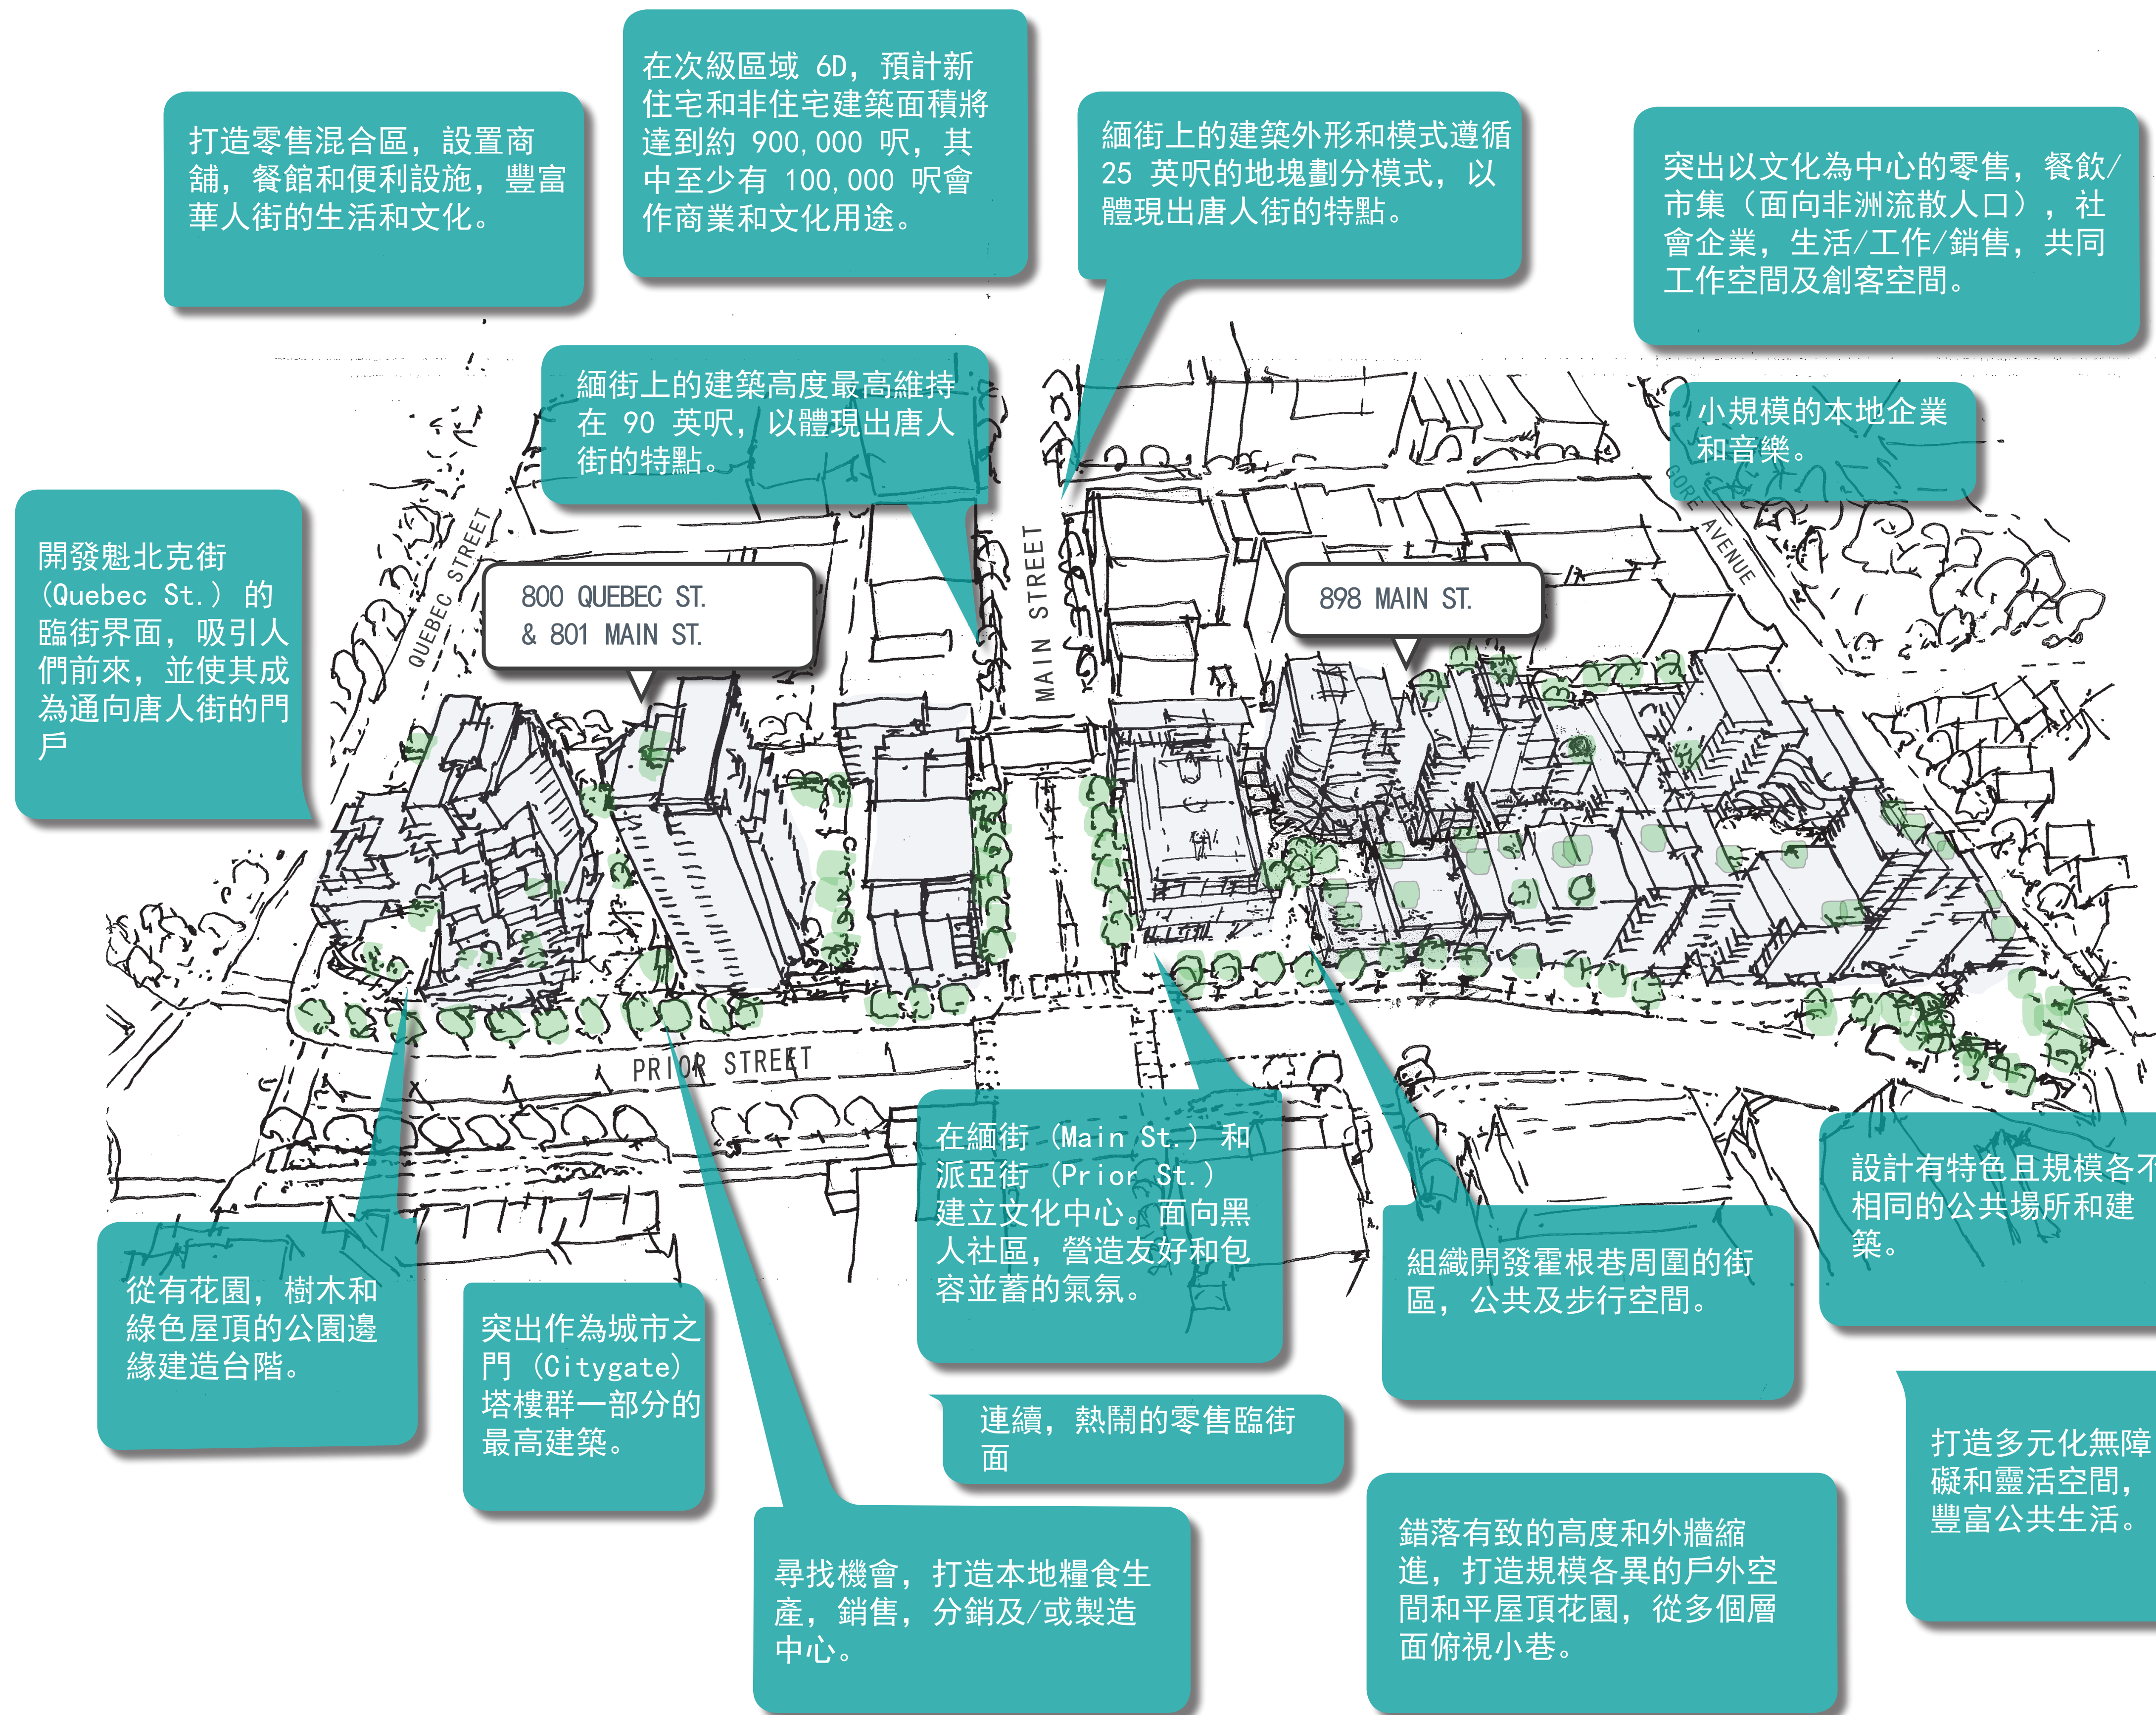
打造零售混合區，設置商舖，餐館和便利設施，豐富華人街的生活和文化。

在次級區域 6D，預計新住宅和非住宅建築面積將達到約 900,000 呎，其中至少有 100,000 呎會作商業和文化用途。

緬街上的建築外形和模式遵循 25 英呎的地塊劃分模式，以體現出唐人街的特點。

突出以文化為中心的零售，餐飲/市集（面向非洲流散人口），社會企業，生活/工作/銷售，共同工作空間及創客空間。

緬街上的建築高度最高維持在 90 英呎，以體現出唐人街的特點。

小規模的本地企業和音樂。

開發魁北克街（Quebec St.）的臨街界面，吸引人們前來，並使其成為通向唐人街的門戶

QUEBEC STREET

800 QUEBEC ST. & 801 MAIN ST.

MAIN STREET

898 MAIN ST.

GORE AVENUE

PRIOR STREET

在緬街（Main St.）和派亞街（Prior St.）建立文化中心。面向黑人社區，營造友好和包容並蓄的氣氛。

設計有特色且規模各不相同的公共場所和建築。

組織開發霍根巷周圍的街區，公共及步行空間。

從有花園，樹木和綠色屋頂的公園邊緣建造台階。

突出作為城市之門（Citygate）塔樓群一部分的最高建築。

連續，熱鬧的零售臨街面

打造多元化無障礙和靈活空間，豐富公共生活。

錯落有致的高度和外牆縮進，打造規模各異的戶外空間和平屋頂花園，從多個層面俯視小巷。

尋找機會，打造本地糧食生產，銷售，分銷及/或製造中心。